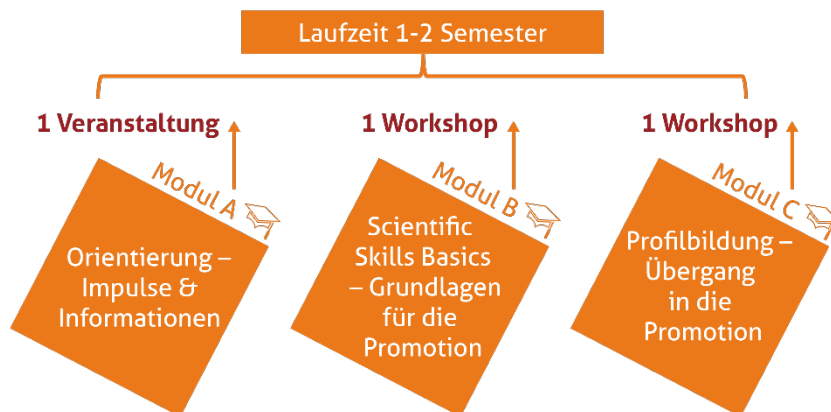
Laufzeit 1-2 Semester

1 Veranstaltung

Modul A

Orientierung – Impulse & Informationen

1 Workshop

Modul B

Scientific Skills Basics – Grundlagen für die Promotion

1 Workshop

Modul C

Profilbildung – Übergang in die Promotion